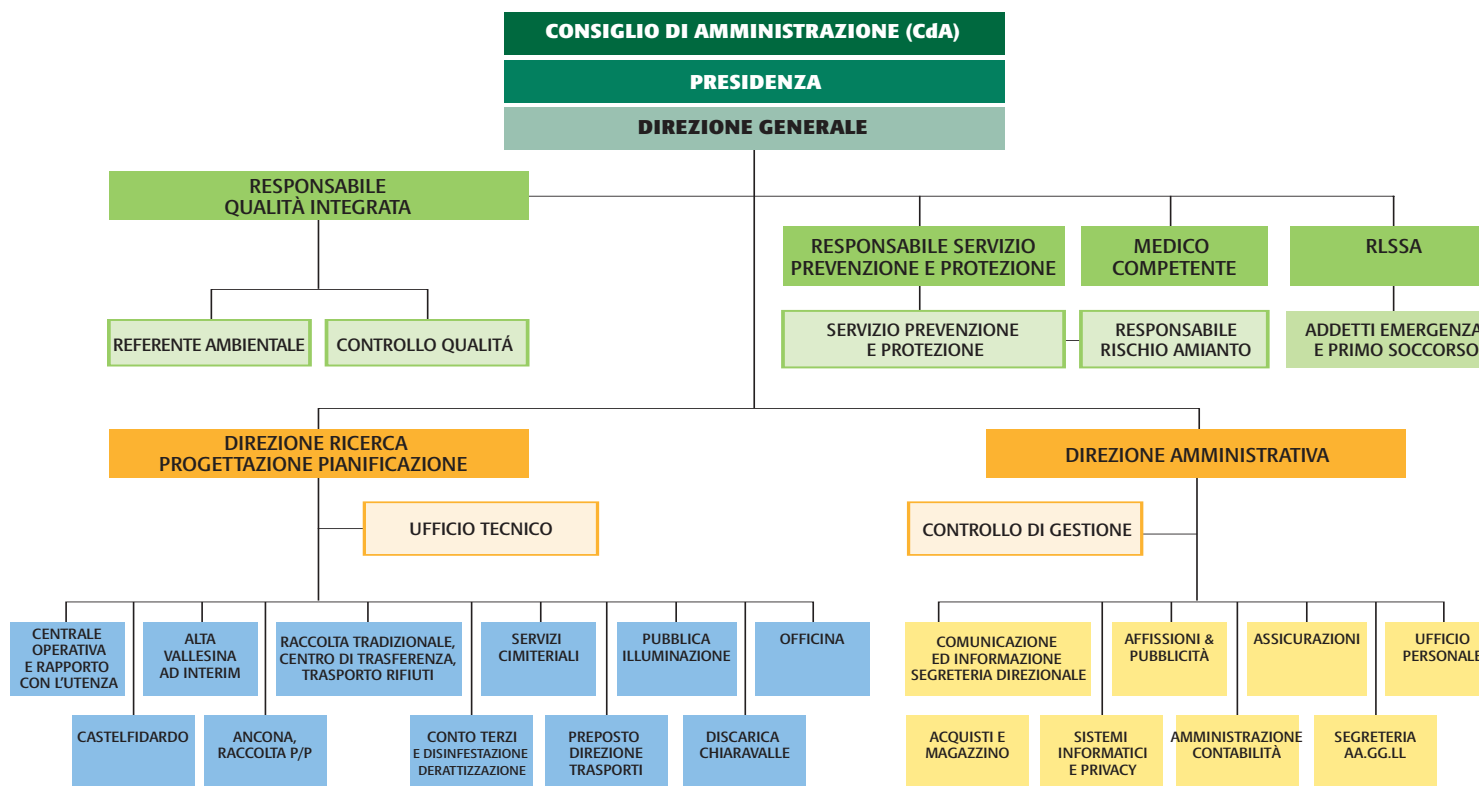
CONSIGLIO DI AMMINISTRAZIONE (CdA)

PRESIDENZA

DIREZIONE GENERALE

RESPONSABILE QUALITÀ INTEGRATA

REFERENTE AMBIENTALE

CONTROLLO QUALITÁ

RESPONSABILE SERVIZIO PREVENZIONE E PROTEZIONE

MEDICO COMPETENTE

RLSSA

SERVIZIO PREVENZIONE E PROTEZIONE

RESPONSABILE RISCHIO AMIANTO

ADDETTI EMERGENZA E PRIMO SOCCORSO

DIREZIONE RICERCA PROGETTAZIONE PIANIFICAZIONE

UFFICIO TECNICO

DIREZIONE AMMINISTRATIVA

CONTROLLO DI GESTIONE

CENTRALE OPERATIVA E RAPPORTO CON L'UTENZA

ALTA VALLESINA AD INTERIM

RACCOLTA TRADIZIONALE, CENTRO DI TRASFERENZA, TRASPORTO RIFIUTI

SERVIZI CIMITERIALI

PUBBLICA ILLUMINAZIONE

OFFICINA

CASTELFIDARDO

ANCONA, RACCOLTA P/P

CONTO TERZI E DISINFESTAZIONE DERATTIZZAZIONE

PREPOSTO DIREZIONE TRASPORTI

DISCARICA CHIARAVALLE

COMUNICAZIONE ED INFORMAZIONE SEGRETERIA DIREZIONALE

AFFISSIONI & PUBBLICITÀ

ASSICURAZIONI

UFFICIO PERSONALE

ACQUISTI E MAGAZZINO

SISTEMI INFORMATICI E PRIVACY

AMMINISTRAZIONE CONTABILITÀ

SEGRETERIA AA.GG.LL